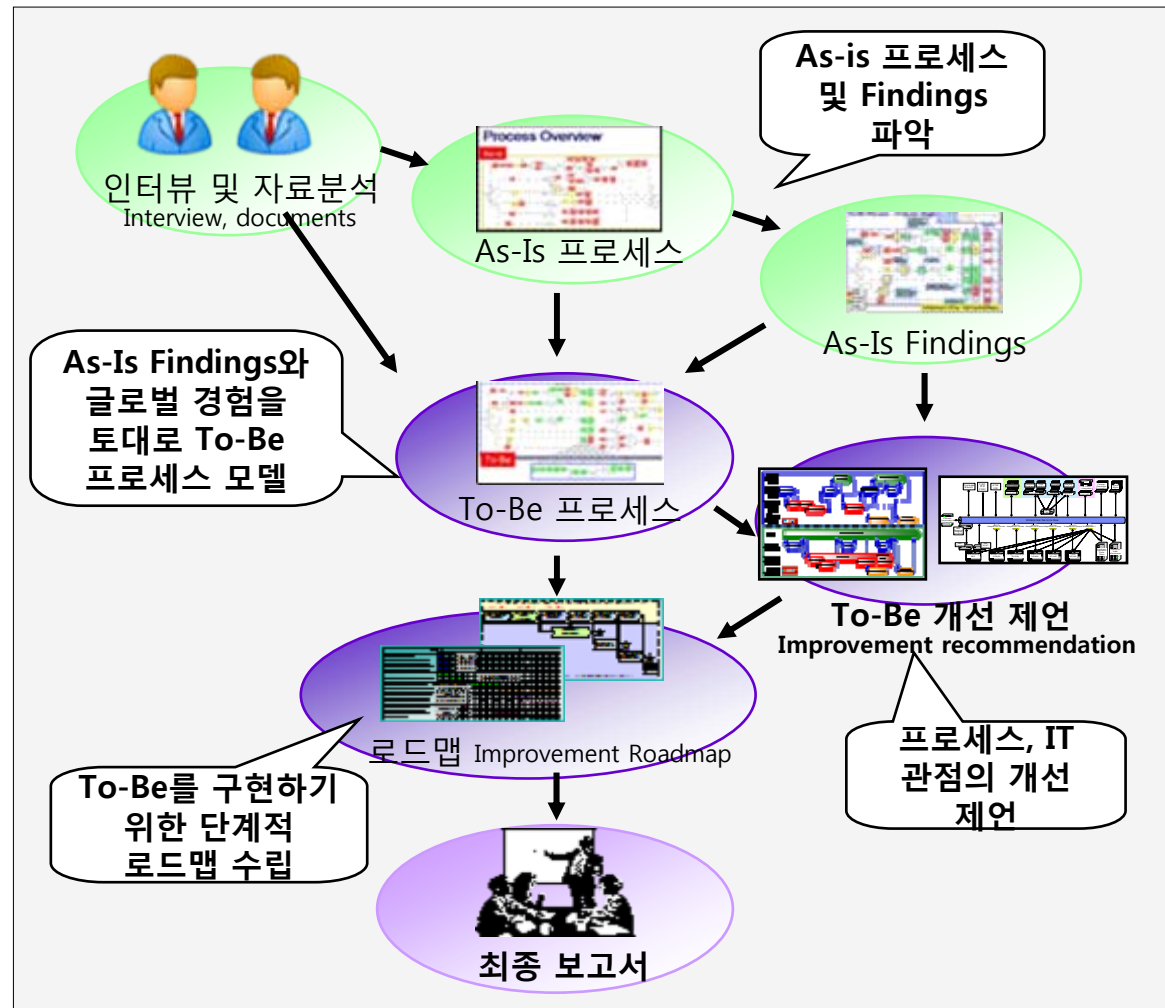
As-is 프로세스 및 Findings 파악

인터뷰 및 자료분석
Interview, documents

Process Overview

As-Is 프로세스

As-Is Findings

As-Is Findings와 글로벌 경험을 토대로 To-Be 프로세스 모델

To-Be

To-Be 프로세스

To-Be 개선 제언
Improvement recommendation

로드맵 Improvement Roadmap

프로세스, IT 관점의 개선 제언

To-Be를 구현하기 위한 단계적 로드맵 수립

최종 보고서